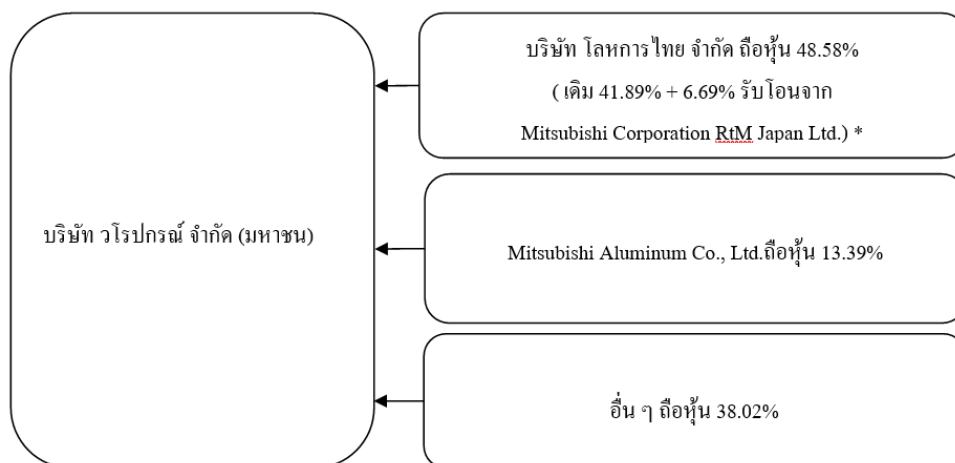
บริษัท วโรปกรณ์ จำกัด (มหาชน)

บริษัท โลหการไทย จำกัด ถือหุ้น 48.58%
( เดิม 41.89% + 6.69% รับโอนจาก
Mitsubishi Corporation RtM Japan Ltd.) *

Mitsubishi Aluminum Co., Ltd.ถือหุ้น 13.39%

อื่น ๆ ถือหุ้น 38.02%